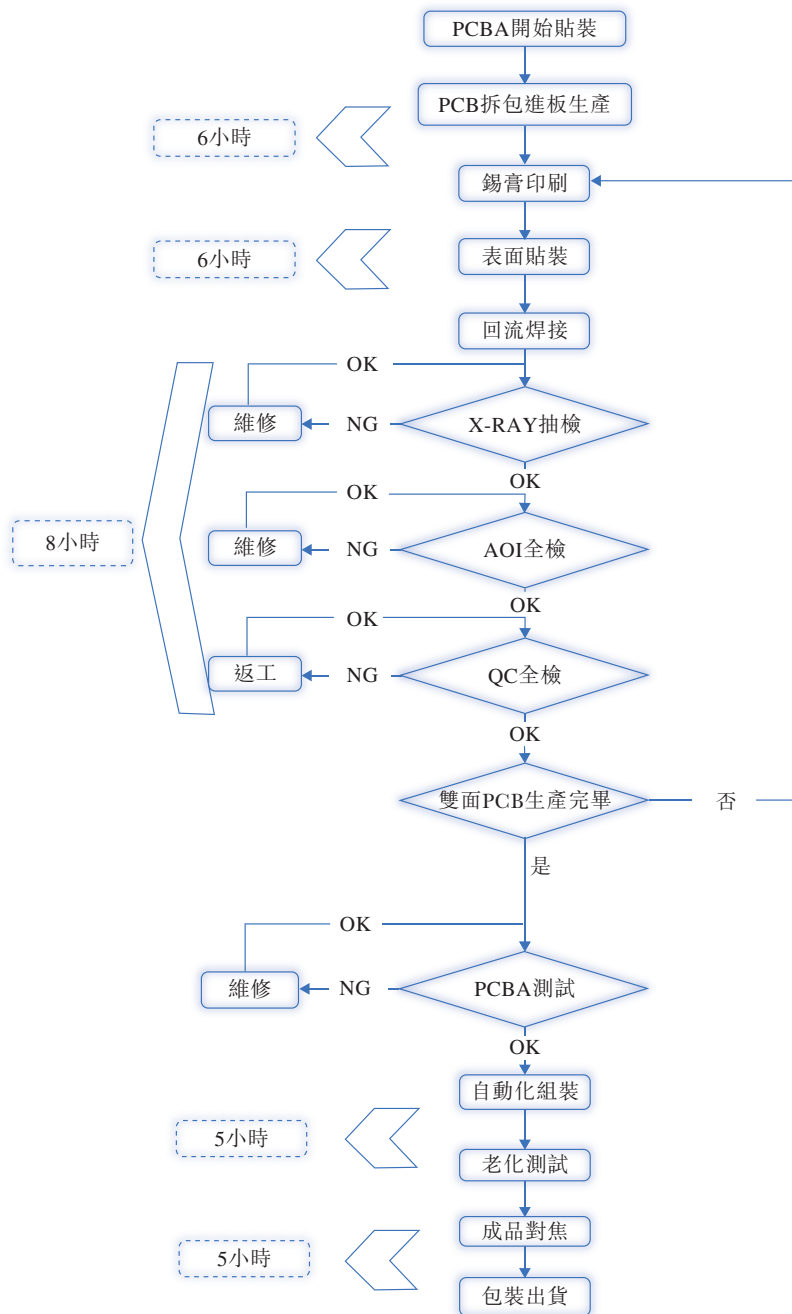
PCBA開始貼裝

PCB拆包進板生產

6小時

錫膏印刷

6小時

表面貼裝

回流焊接

OK

維修

NG

X-RAY抽檢

OK

8小時

OK

維修

NG

AOI全檢

OK

OK

返工

NG

QC全檢

OK

雙面PCB生產完畢

否

是

OK

維修

NG

PCBA測試

OK

自動化組裝

5小時

老化測試

成品對焦

5小時

包裝出貨